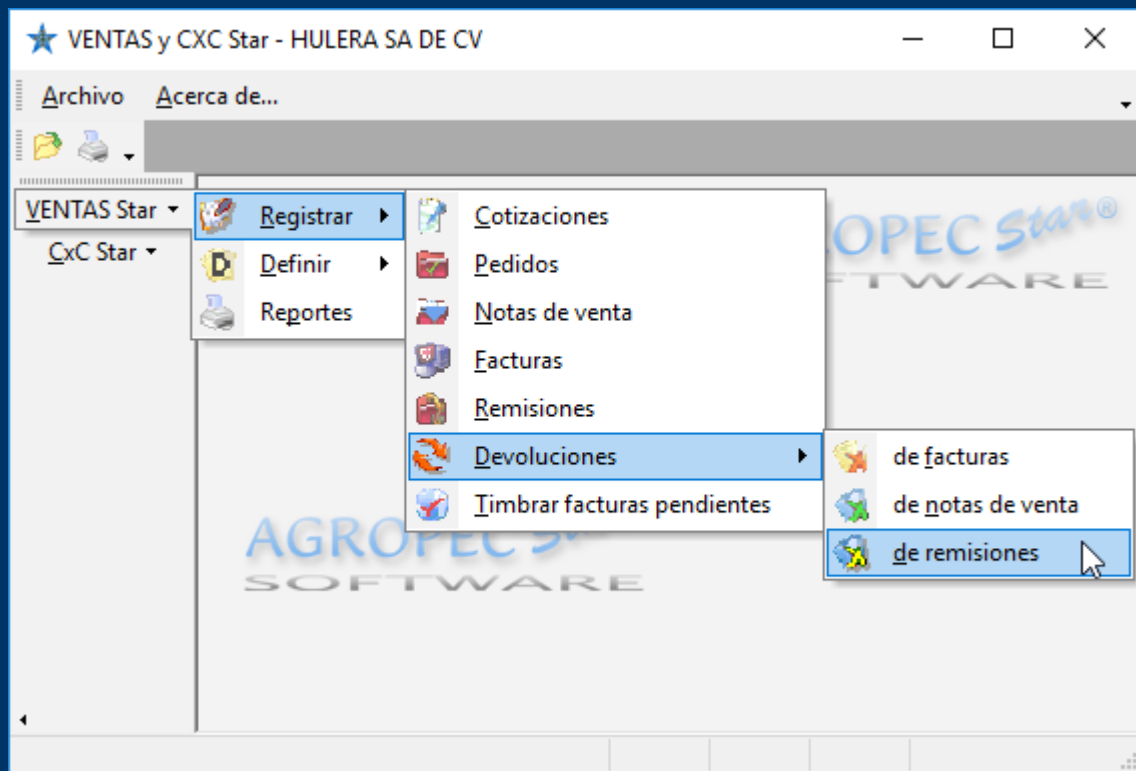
VENTAS y CXC Star - HULERA SA DE CV

Archivo Acerca de...

VENTAS Star
CxC Star

Registrar
Definir
Reportes

Cotizaciones
Pedidos
Notas de venta
Facturas
Remisiones
Devoluciones
Timbrar facturas pendientes

de facturas
de notas de venta
de remisiones

OPEC Star®
FTWARE

AGROPEC St
SOFTWARE